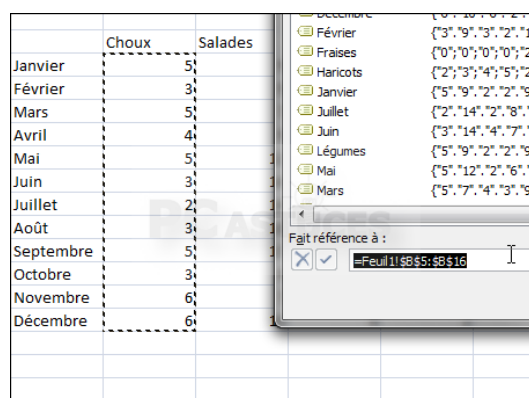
| | Choux | Salades |
|---|---|---|
| Janvier | 5 | |
| Février | 3 | |
| Mars | 5 | |
| Avril | 4 | |
| Mai | 5 | 1 |
| Juin | 3 | 1 |
| Juillet | 2 | 1 |
| Août | 3 | 1 |
| Septembre | 5 | 1 |
| Octobre | 3 | |
| Novembre | 6 | |
| Décembre | 6 | 1 |

Décembre {"6":"10":"6":"2"
Février {"3":"9":"3":"2":"1
Fraises {"0":"0":"0":"0":"2
Haricots {"2":"3":"4":"5":"2
Janvier {"5":"9":"2":"2":"9
Juillet {"2":"14":"2":"8":"
Juin {"3":"14":"4":"7":"
Légumes {"5":"9":"2":"2":"9
Mai {"5":"12":"2":"6":"
Mars {"5":"7":"4":"3":"9

Fait référence à :
=Feuil1!$B$5:$B$16

PC Astuces